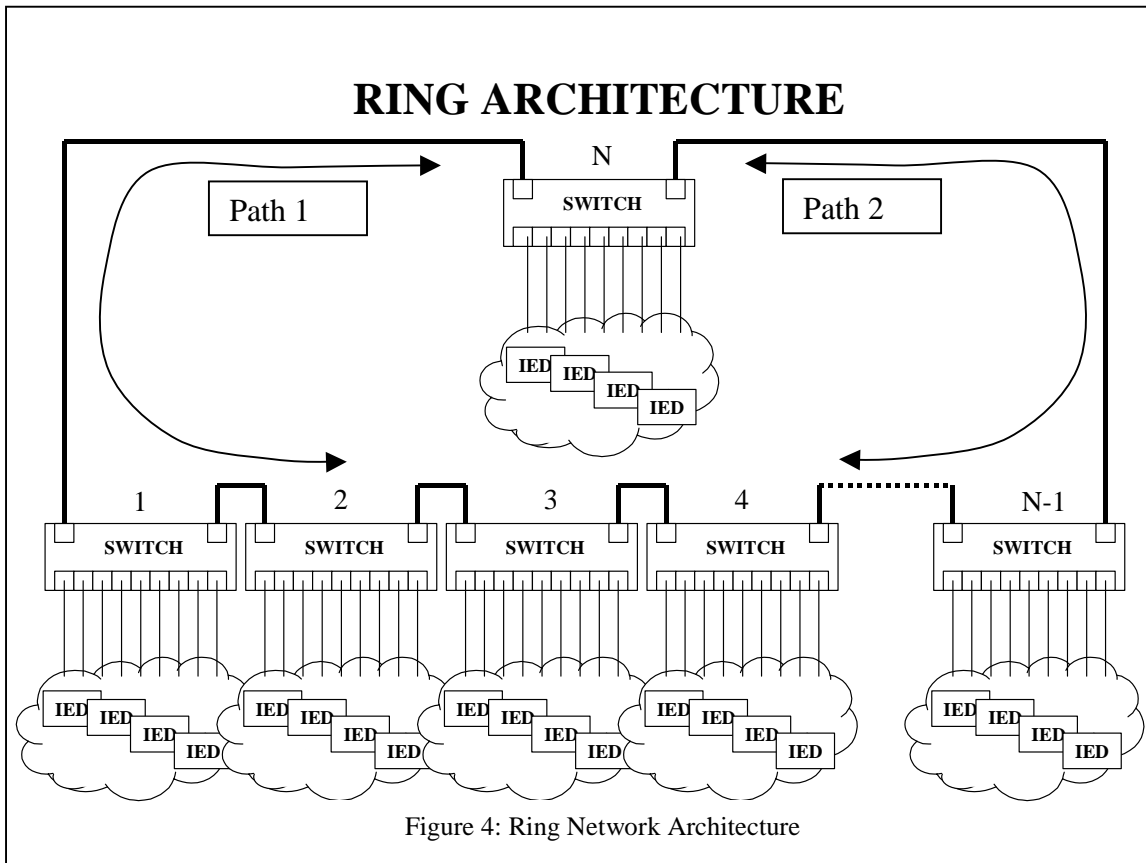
RING ARCHITECTURE

N

Path 1

SWITCH

Path 2

IED IED IED IED

1 2 3 4 N-1

SWITCH SWITCH SWITCH SWITCH SWITCH

IED IED IED IED

IED IED IED IED

IED IED IED IED

IED IED IED IED

IED IED IED IED

Figure 4: Ring Network Architecture